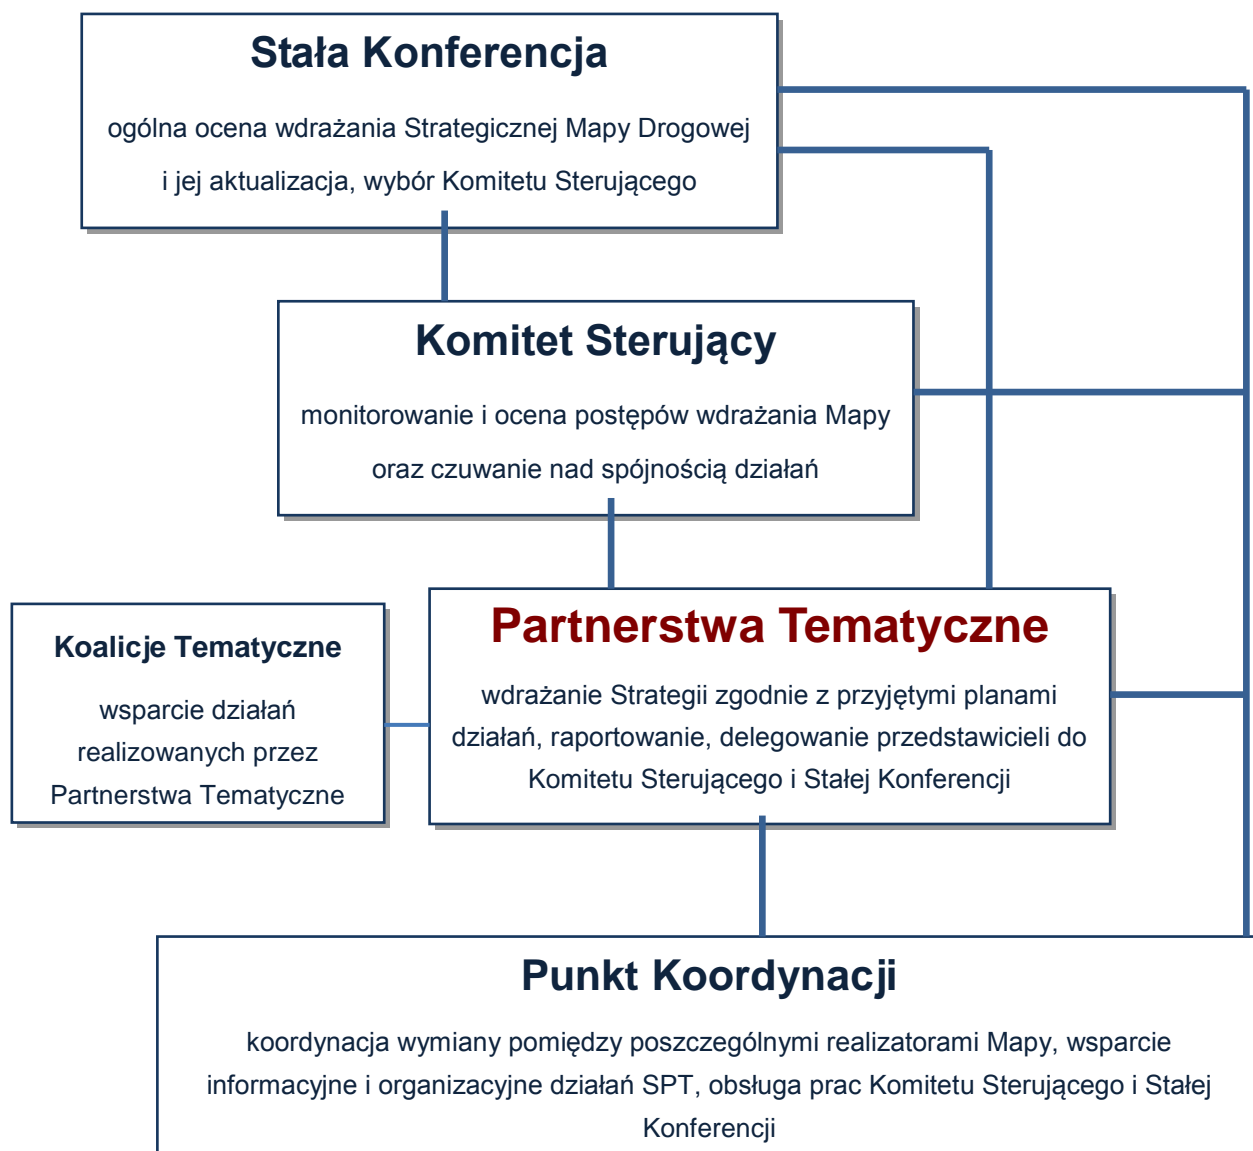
Stała Konferencja

ogólna ocena wdrażania Strategicznej Mapy Drogowej i jej aktualizacja, wybór Komitetu Sterującego

Komitet Sterujący

monitorowanie i ocena postępów wdrażania Mapy oraz czuwanie nad spójnością działań

Koalicje Tematyczne

wsparcie działań realizowanych przez Partnerstwa Tematyczne

Partnerstwa Tematyczne

wdrażanie Strategii zgodnie z przyjętymi planami działań, raportowanie, delegowanie przedstawicieli do Komitetu Sterującego i Stałej Konferencji

Punkt Koordynacji

koordynacja wymiany pomiędzy poszczególnymi realizatorami Mapy, wsparcie informacyjne i organizacyjne działań SPT, obsługa prac Komitetu Sterującego i Stałej Konferencji